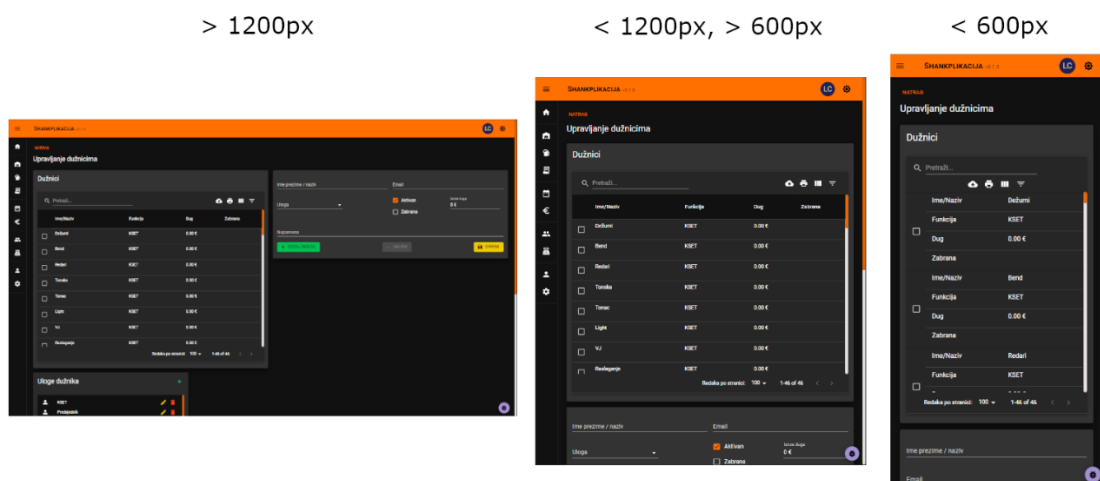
> 1200px

< 1200px, > 600px

< 600px

SHANKPLIKACIJA

LC

NATRAG

Upravljanje dužnicima

Dužnici

Pretraži...

| | Ime/Naziv | Funkcija | Dug | Zabrana |
|---|---|---|---|---|
| | Dežurni | KSET | 0.00 € | |
| | Bend | KSET | 0.00 € | |
| | Redari | KSET | 0.00 € | |
| | Tonska | KSET | 0.00 € | |
| | Tonac | KSET | 0.00 € | |
| | Light | KSET | 0.00 € | |
| | VJ | KSET | 0.00 € | |
| | Razglasanje | KSET | 0.00 € | |

Redaka po stranici: 100 1-46 of 46

Ime prezime / naziv

Email

Uloga

Aktivan

Iznos duga 0 €

Zabrana

Napomena

Uloge dužnika

KSET

Predsjednik

SHANKPLIKACIJA

LC

NATRAG

Upravljanje dužnicima

Dužnici

Pretraži...

| | Ime/Naziv | Funkcija | Dug | Zabrana |
|---|---|---|---|---|
| | Dežurni | KSET | 0.00 € | |
| | Bend | KSET | 0.00 € | |
| | Redari | KSET | 0.00 € | |
| | Tonska | KSET | 0.00 € | |
| | Tonac | KSET | 0.00 € | |
| | Light | KSET | 0.00 € | |
| | VJ | KSET | 0.00 € | |
| | Razglasanje | KSET | 0.00 € | |

Redaka po stranici: 100 1-46 of 46

Ime prezime / naziv

Email

Aktivan

Iznos duga 0 €

Uloga

Zabrana

SHANKPLIKACIJA

LC

NATRAG

Upravljanje dužnicima

Dužnici

Pretraži...

Ime/Naziv Dežurni

Funkcija KSET

Dug 0.00 €

Zabrana

Ime/Naziv Bend

Funkcija KSET

Dug 0.00 €

Zabrana

Ime/Naziv Redari

Funkcija KSET

Redaka po stranici: 100 1-46 of 46

Ime prezime / naziv

Email